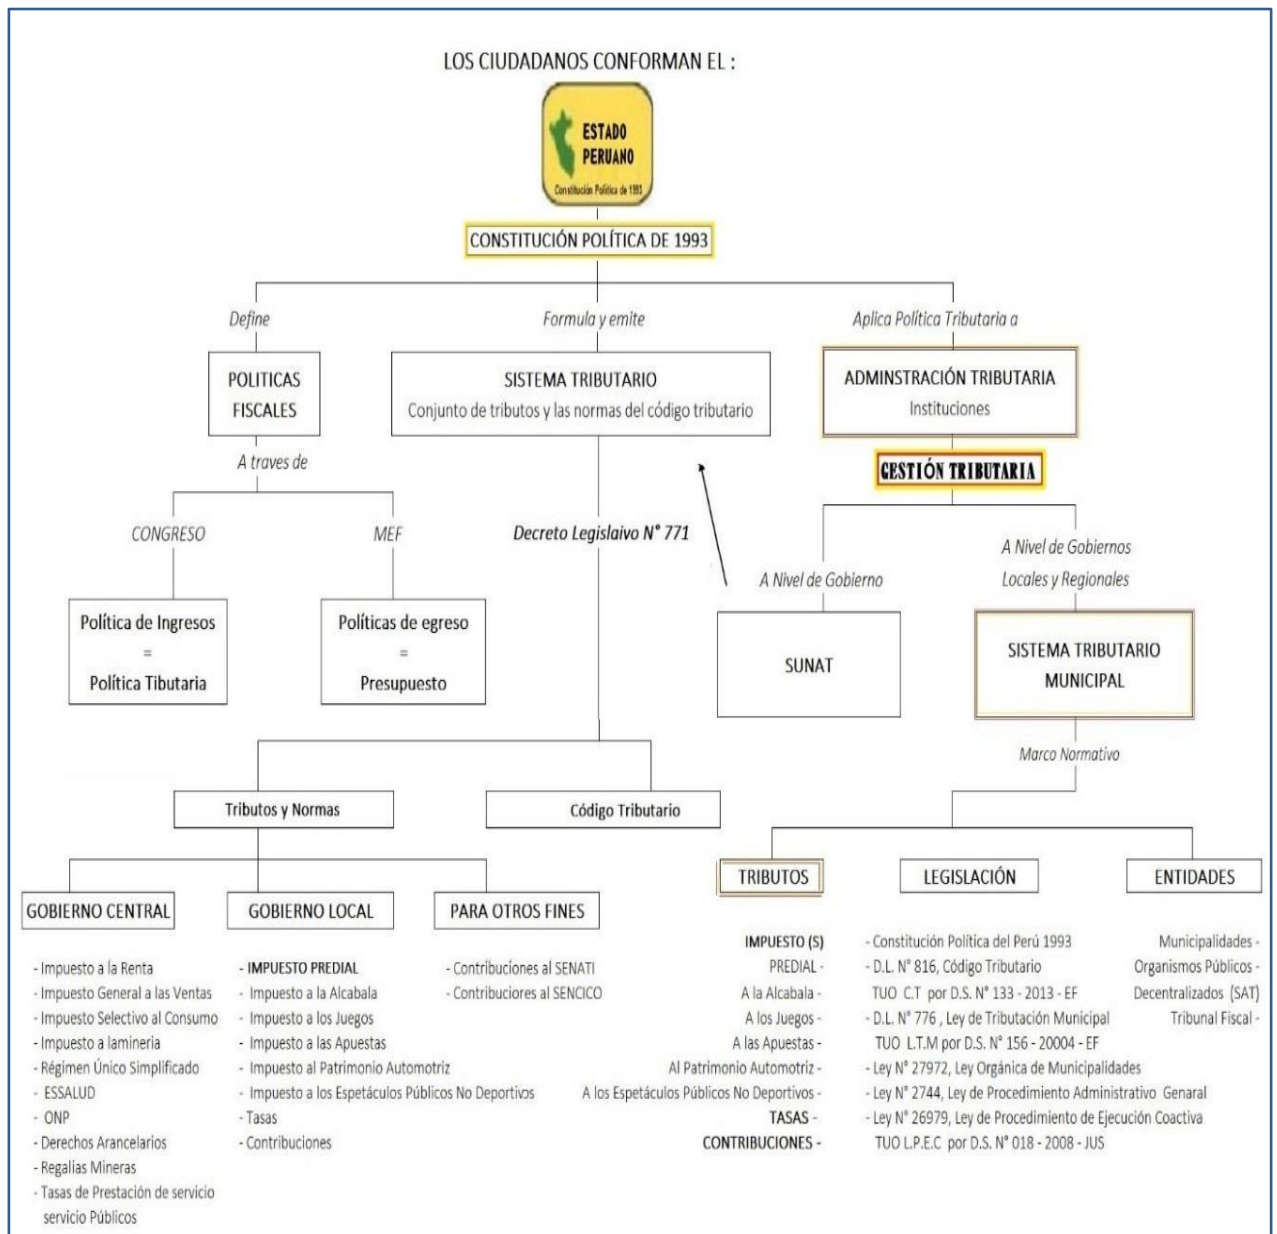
LOS CIUDADANOS CONFORMAN EL :

ESTADO PERUANO

Constitución Política de 1993

CONSTITUCIÓN POLÍTICA DE 1993

Define

Formula y emite

Aplica Política Tributaria a

POLITICAS FISCALES

SISTEMA TRIBUTARIO
Conjunto de tributos y las normas del código tributario

ADMINSTRACIÓN TRIBUTARIA
Instituciones

GESTIÓN TRIBUTARIA

A traves de

CONGRESO

MEF

Decreto Legislaivo N° 771

A Nivel de Gobierno

A Nivel de Gobiernos Locales y Regionales

Política de Ingresos
=
Política Tibutaria

Políticas de egreso
=
Presupuesto

SUNAT

SISTEMA TRIBUTARIO MUNICIPAL

Marco Normativo

Tributos y Normas

Código Tributario

TRIBUTOS

LEGISLACIÓN

ENTIDADES

GOBIERNO CENTRAL

GOBIERNO LOCAL

PARA OTROS FINES

- Impuesto a la Renta
- Impuesto General a las Ventas
- Impuesto Selectivo al Consumo
- Impuesto a lamineria
- Régimen Único Simplificado
- ESSALUD
- ONP
- Derechos Arancelarios
- Regalias Mineras
- Tasas de Prestación de servicio servicio Públicos

- IMPUESTO PREDIAL
- Impuesto a la Alcabala
- Impuesto a los Juegos
- Impuesto a las Apuestas
- Impuesto al Patrimonio Automotriz
- Impuesto a los Espetáculos Públicos No Deportivos
- Tasas
- Contribuciones

- Contribuciones al SENATI
- Contribuciones al SENCICO

IMPUESTO (S)
PREDIAL -
A la Alcabala -
A los Juegos -
A las Apuestas -
Al Patrimonio Automotriz -
A los Espetáculos Públicos No Deportivos -
TASAS -
CONTRIBUCIONES -

- Constitución Política del Perú 1993
- D.L. N° 816, Código Tributario
TUO C.T por D.S. N° 133 - 2013 - EF
- D.L. N° 776 , Ley de Tributación Municipal
TUO L.T.M por D.S. N° 156 - 20004 - EF
- Ley N° 27972, Ley Orgánica de Municipalidades
- Ley N° 2744, Ley de Procedimiento Administrativo Genaral
- Ley N° 26979, Ley de Procedimiento de Ejecución Coactiva
TUO L.P.E.C por D.S. N° 018 - 2008 - JUS

Municipalidades -
Organismos Públicos -
Decentralizados (SAT)
Tribunal Fiscal -